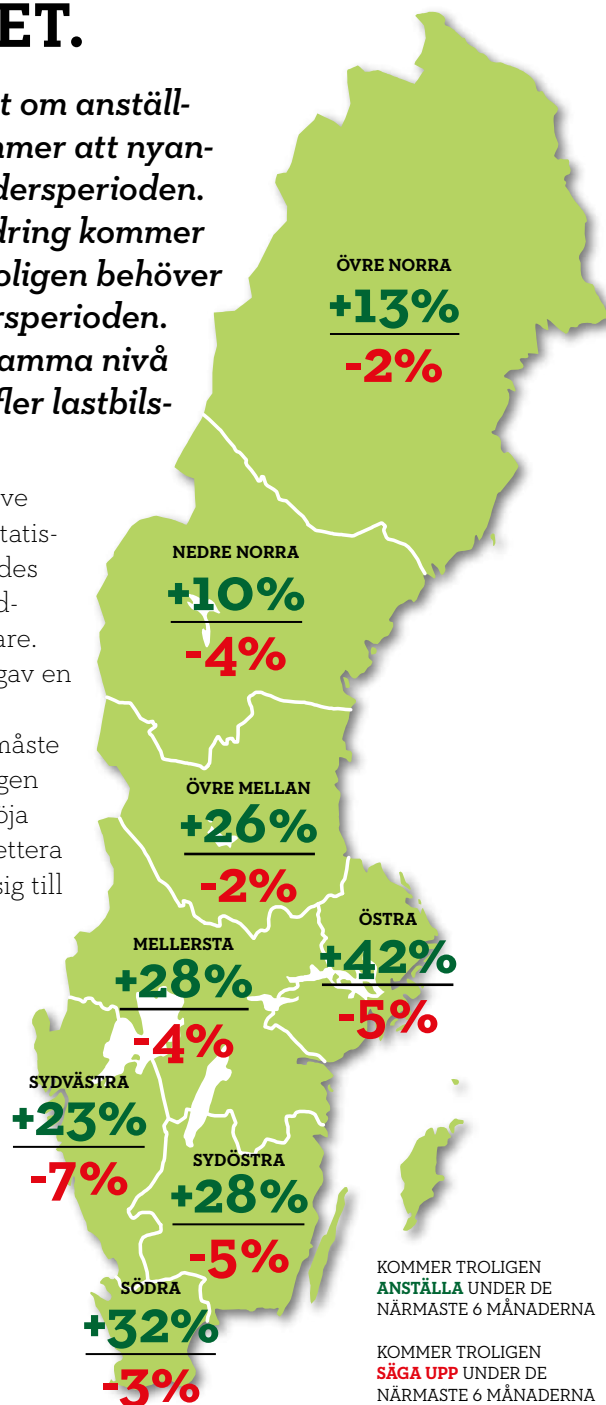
ET.

t om anställ-
mer att nyan-
dersperioden.
dring kommer
oligen behöver
rsperioden.
amma nivå
fler lastbils-

ve
tatis-
des
d-
are.
gav en

måste
gen
öja
ettera
sig till

ÖVRE NORRA
+13%
-2%

NEDRE NORRA
+10%
-4%

ÖVRE MELLAN
+26%
-2%

ÖSTRA
+42%
-5%

MELLERSTA
+28%
-4%

SYDVÄSTRA
+23%
-7%

SYDÖSTRA
+28%
-5%

SÖDRA
+32%
-3%

KOMMER TROLIGEN ANSTÄLLA UNDER DE NÄRMASTE 6 MÅNADERNA

KOMMER TROLIGEN SÄGA UPP UNDER DE NÄRMASTE 6 MÅNADERNA